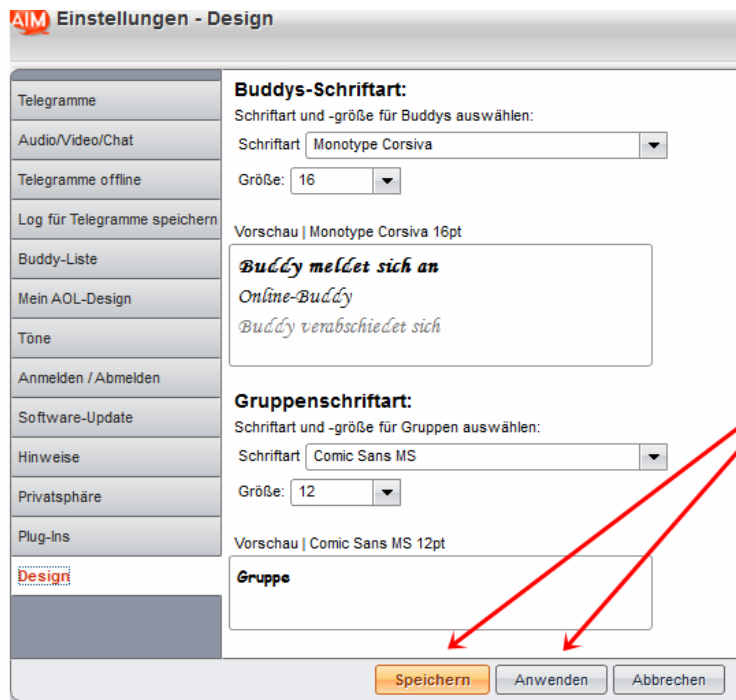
AIM Einstellungen - Design

Telegramme
Audio/Video/Chat
Telegramme offline
Log für Telegramme speichern
Buddy-Liste
Mein AOL-Design
Töne
Anmelden / Abmelden
Software-Update
Hinweise
Privatsphäre
Plug-Ins
Design

Buddys-Schriftart:
Schriftart und -größe für Buddys auswählen:
Schriftart Monotype Corsiva
Größe: 16

Vorschau | Monotype Corsiva 16pt
Buddy meldet sich an
Online-Buddy
Buddy verabschiedet sich

Gruppenschriftart:
Schriftart und -größe für Gruppen auswählen:
Schriftart Comic Sans MS
Größe: 12

Vorschau | Comic Sans MS 12pt
Gruppe

Speichern Anwenden Abbrechen